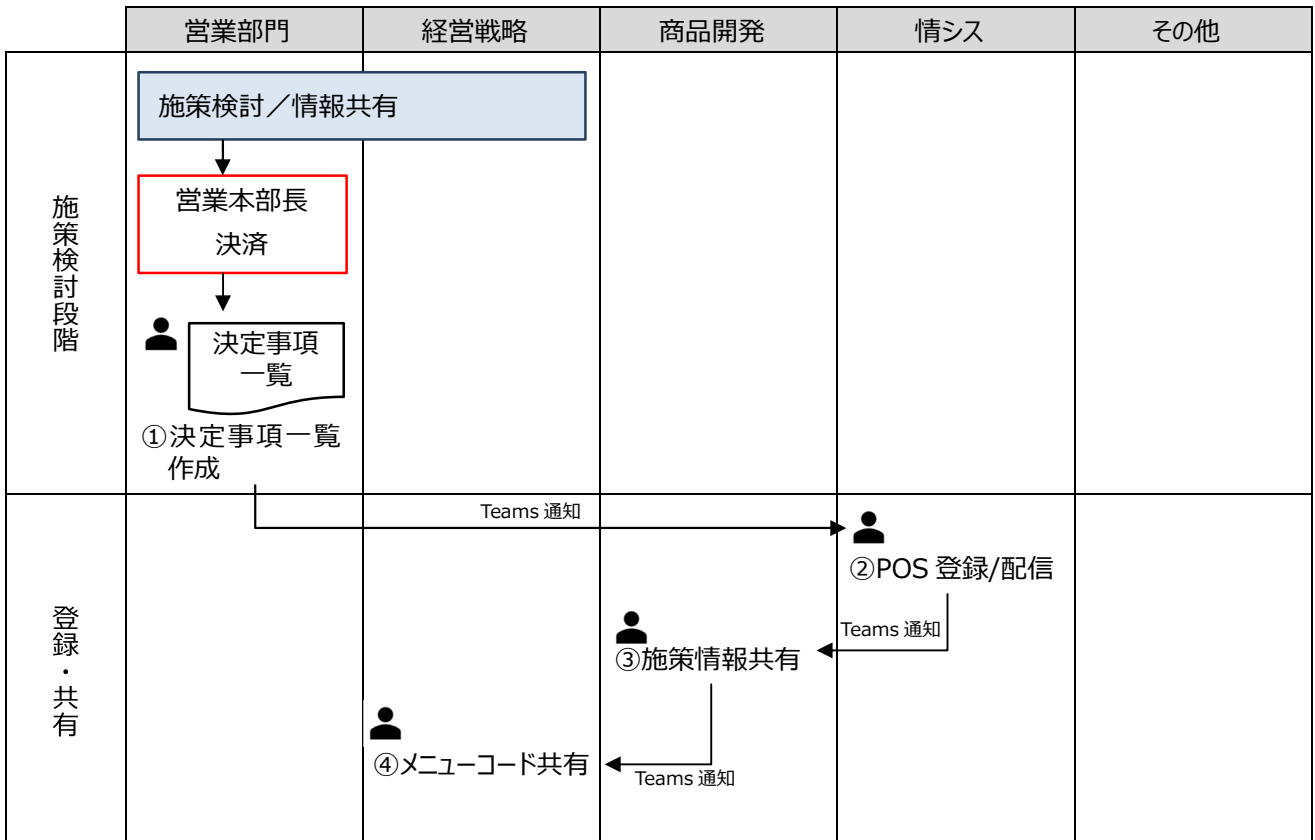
| | 営業部門 | 経営戦略 | 商品開発 | 情シス | その他 |
|---|---|---|---|---|---|
| 施策検討段階 | 施策検討／情報共有<br>営業本部長 決済<br>決定事項一覧<br>①決定事項一覧作成 | | | | |
| 登録・共有 | | ④メニューコード共有 | ③施策情報共有 | ②POS 登録/配信 | |

Teams 通知

Teams 通知

Teams 通知